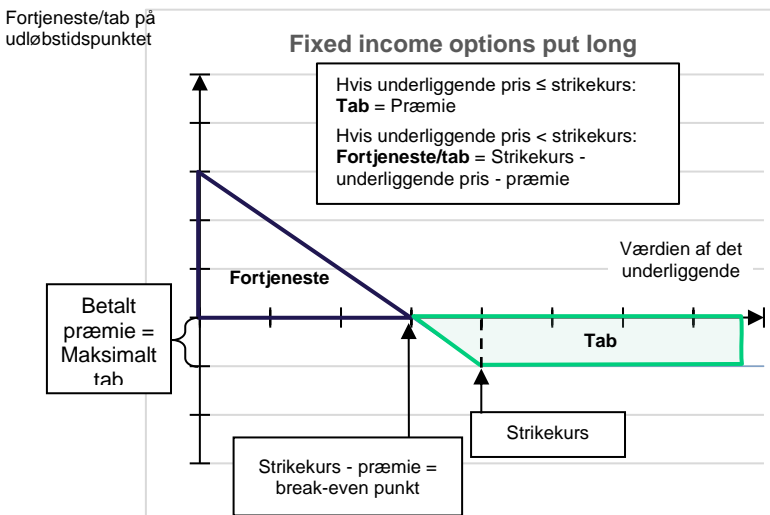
Fortjeneste/tab på udløbstidspunktet

Fixed income options put long

Hvis underliggende pris ≤ strikekurs:
**Tab** = Præmie

Hvis underliggende pris < strikekurs:
**Fortjeneste/tab** = Strikekurs - underliggende pris - præmie

Værdien af det underliggende

Fortjeneste

Betalt præmie = Maksimalt tab

Tab

Strikekurs

Strikekurs - præmie = break-even punkt